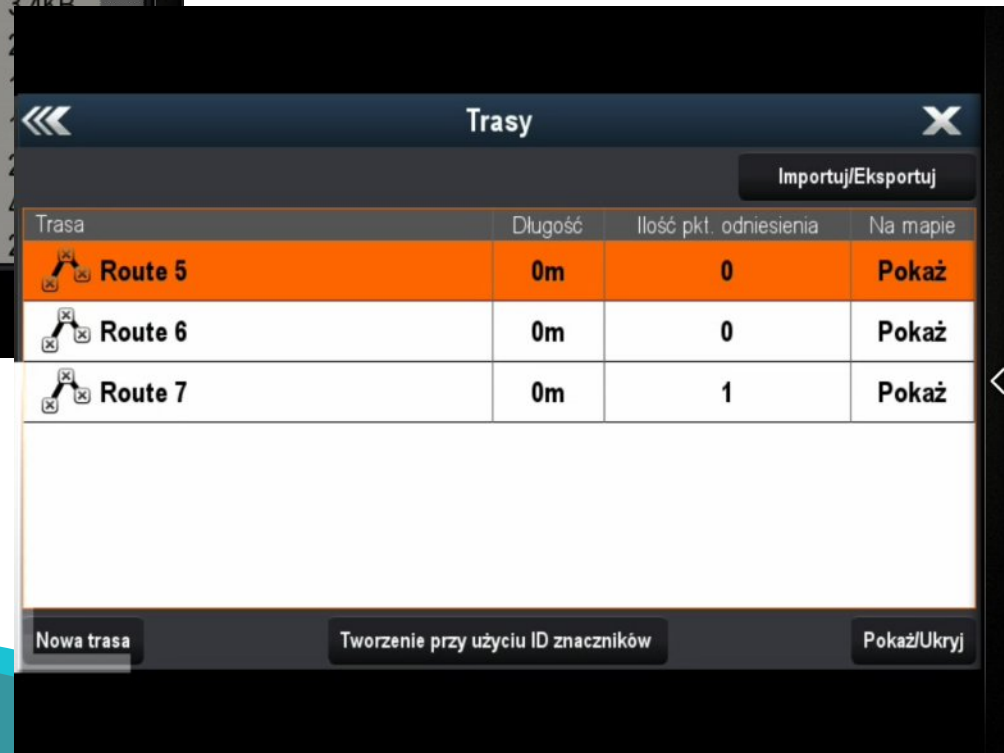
Trasy

Importuj/Eksportuj

| Trasa | Długość | Ilość pkt. odniesienia | Na mapie |
|---|---|---|---|
| Route 5 | 0m | 0 | Pokaż |
| Route 6 | 0m | 0 | Pokaż |
| Route 7 | 0m | 1 | Pokaż |

Nowa trasa

Tworzenie przy użyciu ID znaczników

Pokaż/Ukryj